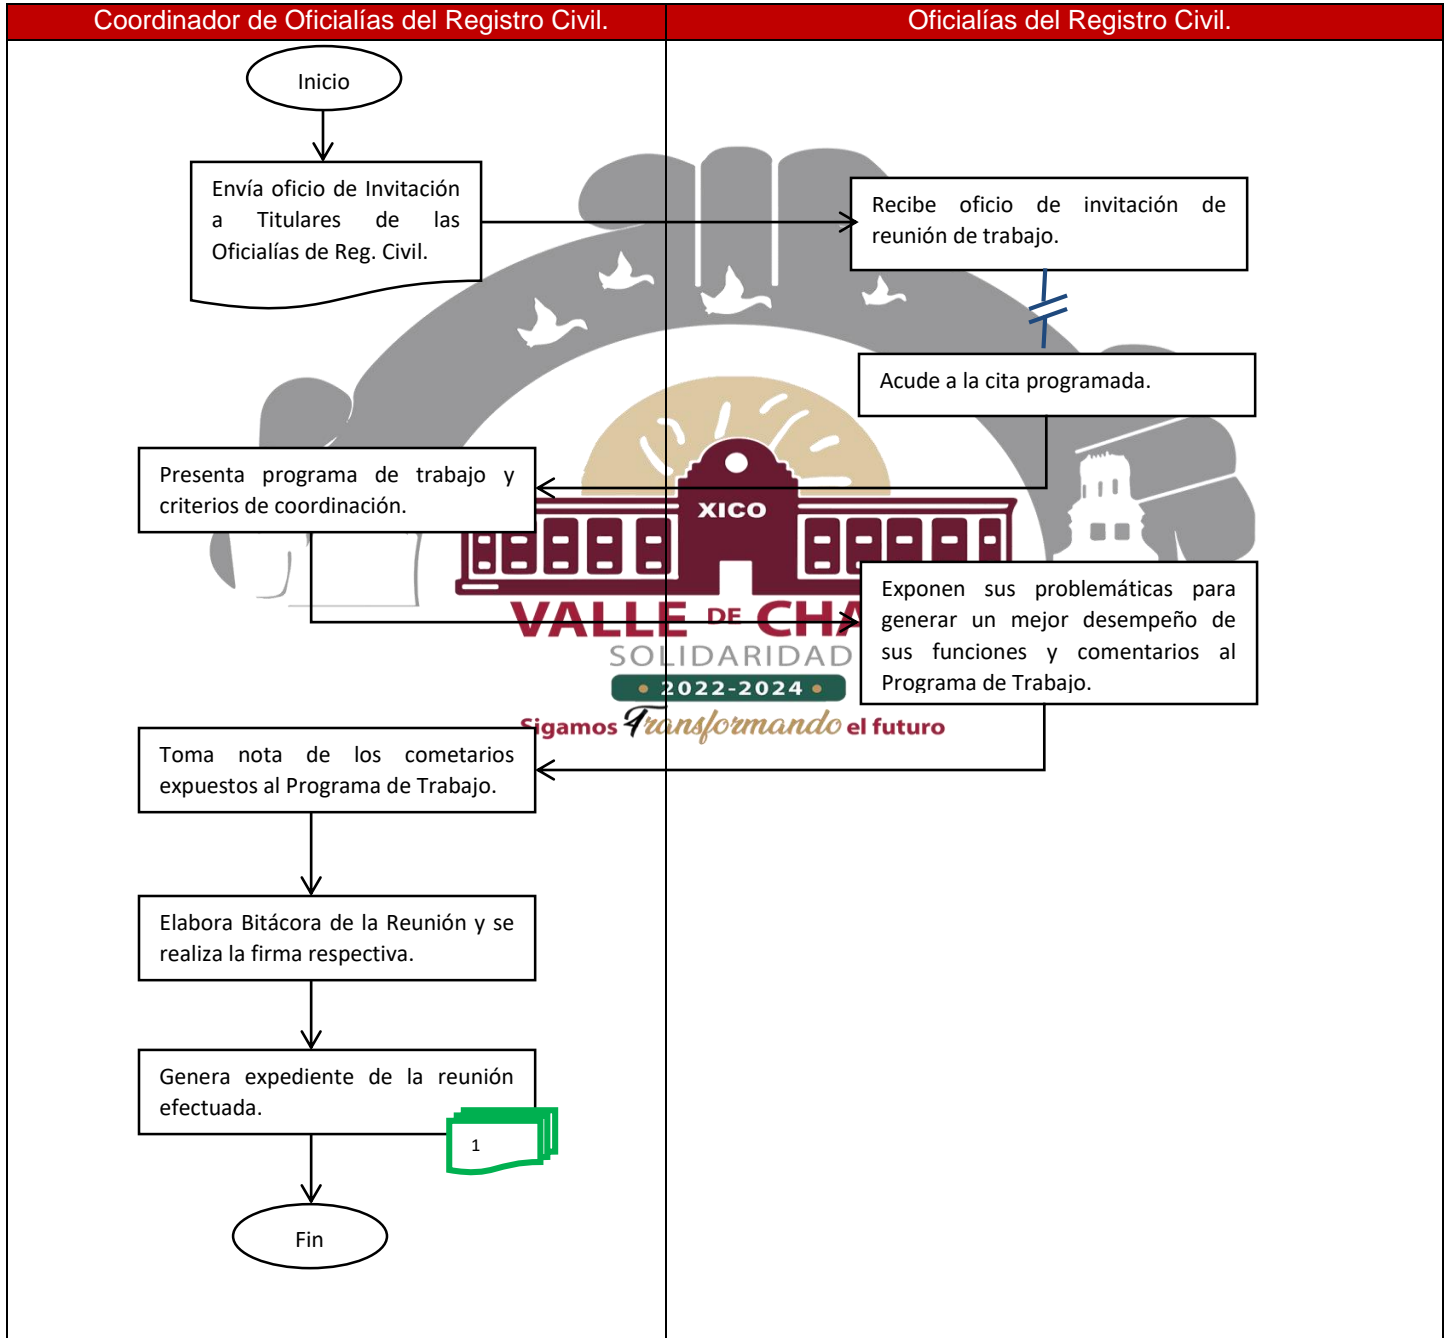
Coordinador de Oficialías del Registro Civil.

Oficialías del Registro Civil.

Inicio

Envía oficio de Invitación a Titulares de las Oficialías de Reg. Civil.

Recibe oficio de invitación de reunión de trabajo.

Acude a la cita programada.

Presenta programa de trabajo y criterios de coordinación.

XICO

VALLE DE CHA

SOLIDARIDAD

2022-2024

Sigamos Transformando el futuro

Exponen sus problemáticas para generar un mejor desempeño de sus funciones y comentarios al Programa de Trabajo.

Toma nota de los cometarios expuestos al Programa de Trabajo.

Elabora Bitácora de la Reunión y se realiza la firma respectiva.

Genera expediente de la reunión efectuada.

1

Fin